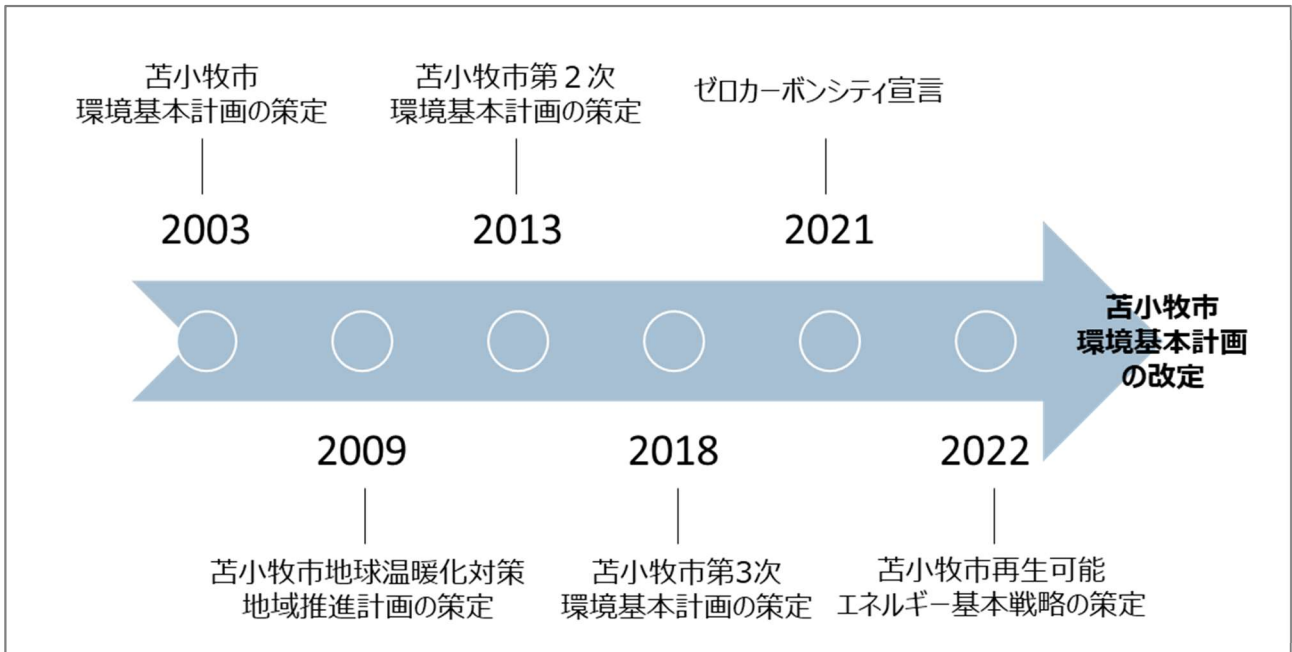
苫小牧市
環境基本計画の策定

2003

苫小牧市第２次
環境基本計画の策定

2013

ゼロカーボンシティ宣言

2021

苫小牧市
環境基本計画
の改定

2009

苫小牧市地球温暖化対策
地域推進計画の策定

2018

苫小牧市第3次
環境基本計画の策定

2022

苫小牧市再生可能
エネルギー基本戦略の策定